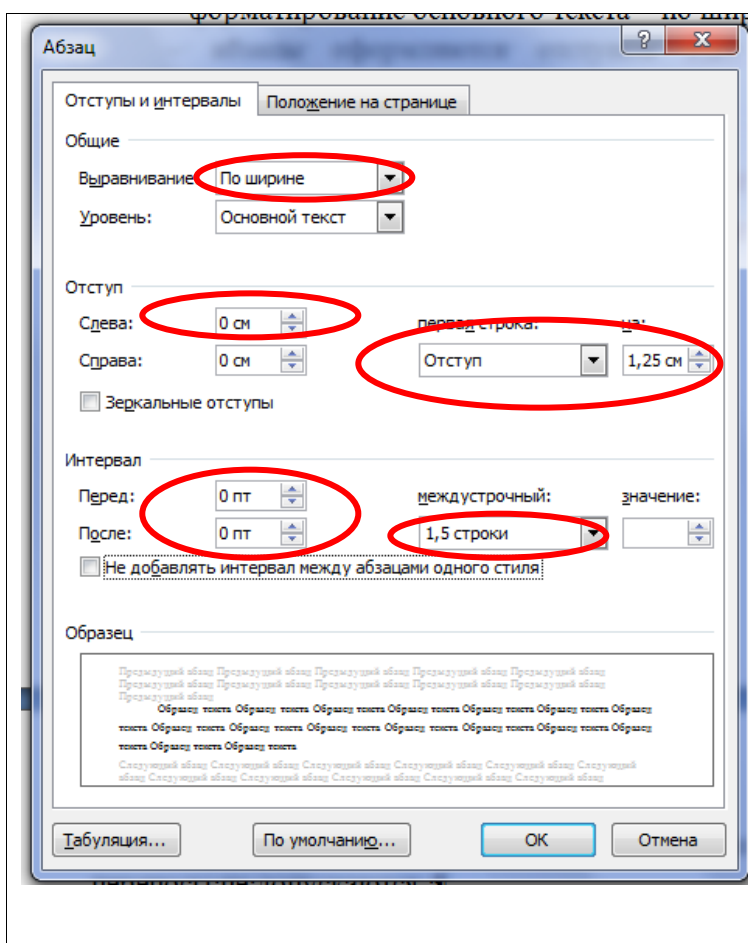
форматирование основного текста – по шир

Абзац

?

X

Отступы и интервалы

Положение на странице

Общие

Выравнивание: По ширине

Уровень: Основной текст

Отступ

Слева: 0 см

Справа: 0 см

первая строка:

на:

Отступ

1,25 см

Зеркальные отступы

Интервал

Перед: 0 пт

После: 0 пт

междустрочный:

значение:

1,5 строки

Не добавлять интервал между абзацами одного стиля

Образец

Предыдущий абзац Предыдущий абзац Предыдущий абзац Предыдущий абзац Предыдущий абзац Предыдущий абзац Предыдущий абзац Предыдущий абзац Предыдущий абзац Предыдущий абзац Предыдущий абзац

Образец текста Образец текста Образец текста Образец текста Образец текста Образец текста Образец текста Образец текста Образец текста Образец текста Образец текста Образец текста Образец текста Образец текста Образец текста Образец текста

Следующий абзац Следующий абзац Следующий абзац Следующий абзац Следующий абзац Следующий абзац Следующий абзац Следующий абзац Следующий абзац Следующий абзац

Табуляция...

По умолчанию...

ОК

Отмена